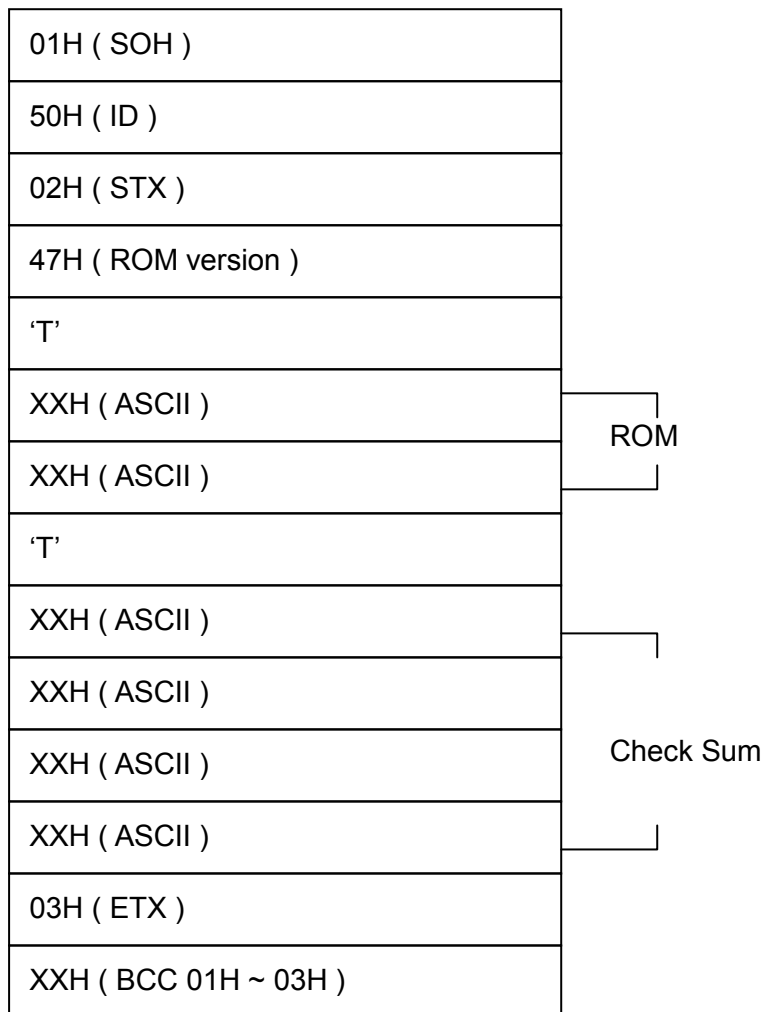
| 01H ( SOH ) |
|---|
| 50H ( ID ) |
| 02H ( STX ) |
| 47H ( ROM version ) |
| ‘T’ |
| XXH ( ASCII ) |
| XXH ( ASCII ) |
| ‘T’ |
| XXH ( ASCII ) |
| XXH ( ASCII ) |
| XXH ( ASCII ) |
| XXH ( ASCII ) |
| 03H ( ETX ) |
| XXH ( BCC 01H ~ 03H ) |

ROM

Check Sum